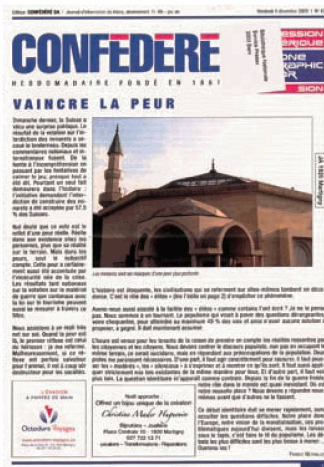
CONFEDERE

HEBDOMADAIRE FONDÉ EN 1861

VAINCRE LA PEUR

Dimanche dernier, la Suisse a vécu une surprise politique. Le résultat de la votation sur l'interdiction des minarets a recueilli le lendemain. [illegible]

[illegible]

Les minarets sont les vecteurs d'une peur plus profonde

L'histoire est éloquente, les civilisations qui se referment sur elles-mêmes tombent en décadence. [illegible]

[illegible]

Octodure Voyages

Christine Mudry Huguenin

Bijouterie – Joaillerie
Place Centrale 10 · 1920 Martigny
027 722 13 71

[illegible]

JA 1920 Martigny

Vendredi 4 décembre 2009 | N° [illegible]